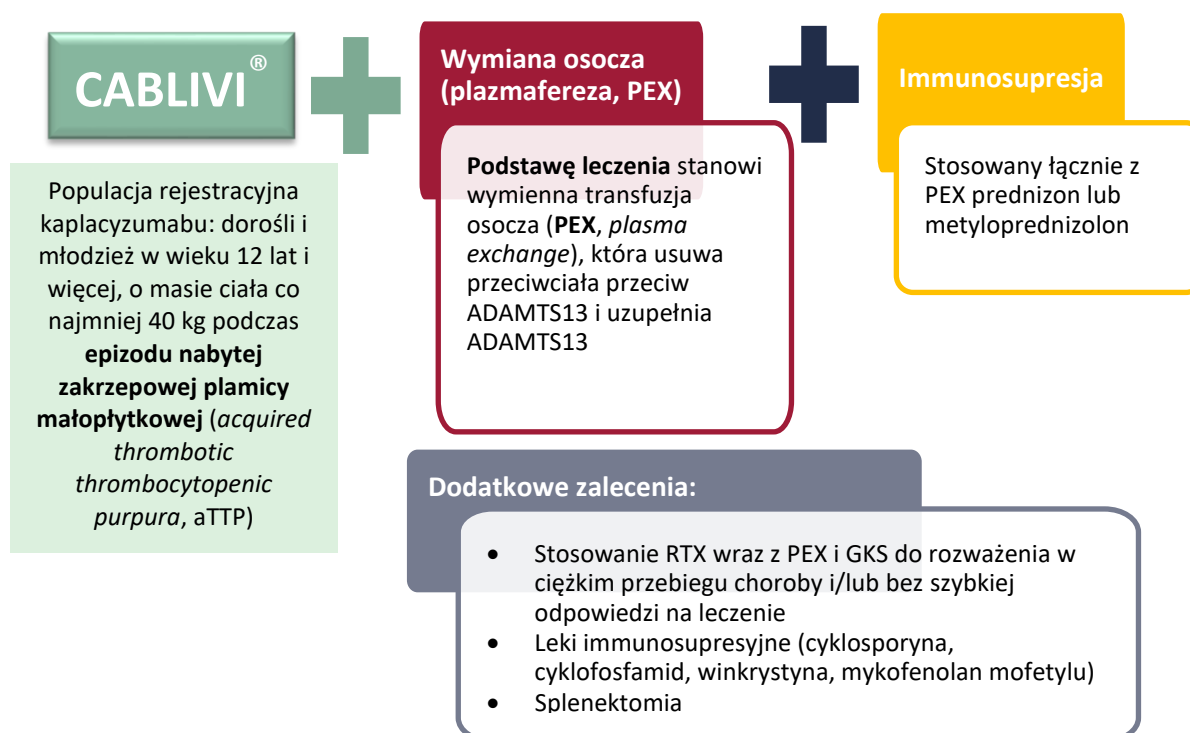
CABLIVI®

Populacja rejestracyjna kaplacyzumabu: dorośli i młodzież w wieku 12 lat i więcej, o masie ciała co najmniej 40 kg podczas **epizodu nabytej zakrzepowej plamicy małopłytkowej** (*acquired thrombotic thrombocytopenic purpura*, aTTP)

Wymiana osocza (plazmafereza, PEX)

**Podstawę leczenia** stanowi wymienna transfuzja osocza (**PEX**, *plasma exchange*), która usuwa przeciwciała przeciw ADAMTS13 i uzupełnia ADAMTS13

Immunosupresja

Stosowany łącznie z PEX prednizon lub metyloprednizolon

Dodatkowe zalecenia:

- Stosowanie RTX wraz z PEX i GKS do rozważenia w ciężkim przebiegu choroby i/lub bez szybkiej odpowiedzi na leczenie
- Leki immunosupresyjne (cyklosporyna, cyklofosfamid, winkrystyna, mykofenolan mofetylu)
- Splenektomia